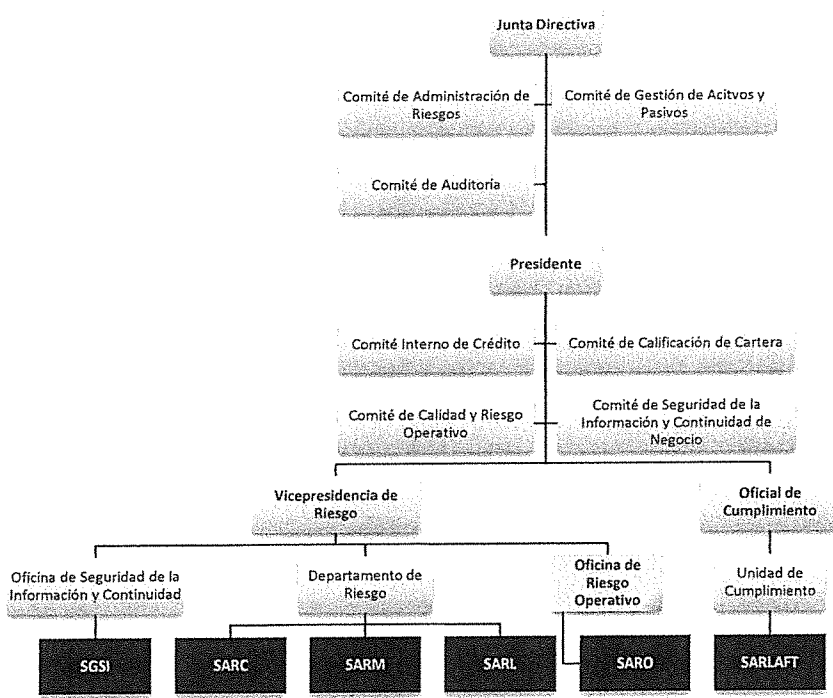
Junta Directiva

Comité de Administración de Riesgos

Comité de Gestión de Acitvos y Pasivos

Comité de Auditoria

Presidente

Comité Interno de Crédito

Comité de Calificación de Cartera

Comité de Calidad y Riesgo Operativo

Comité de Seguridad de la Información y Continuidad de Negocio

Vicepresidencia de Riesgo

Oficial de Cumplimiento

Oficina de Seguridad de la Información y Continuidad

Departamento de Riesgo

Oficina de Riesgo Operativo

Unidad de Cumplimiento

SGSI

SARC

SARM

SARL

SARO

SARLAFT